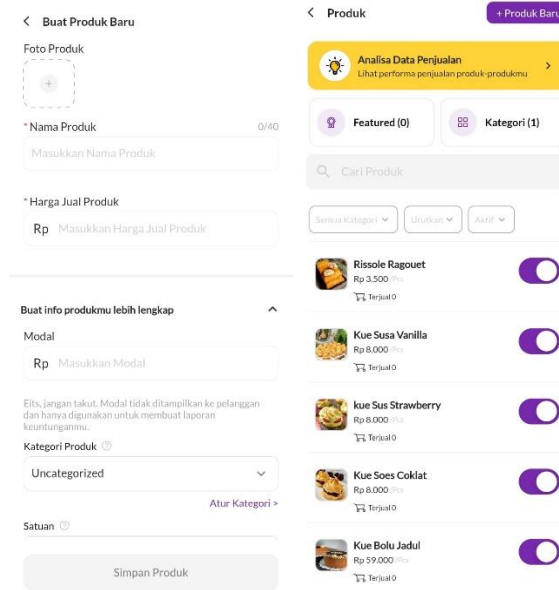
< Buat Produk Baru

Foto Produk

+

*Nama Produk 0/40

Masukkan Nama Produk

*Harga Jual Produk

Rp Masukkan Harga Jual Produk

Buat info produkmu lebih lengkap ^

Modal

Rp Masukkan Modal

Eits, jangan takut. Modal tidak ditampilkan ke pelanggan dan hanya digunakan untuk membuat laporan keuntunganmu.

Kategori Produk

Uncategorized

Atur Kategori >

Satuan

Simpan Produk

< Produk + Produk Baru

Analisa Data Penjualan
Lihat performa penjualan produk-produkmu >

Featured (0)

Kategori (1)

Cari Produk

Semua Kategori | Urutkan | Aktif

Rissole Ragouet
Rp 3.500 /Pcs
Terjual 0

Kue Susa Vanilla
Rp 8.000 /Pcs
Terjual 0

kue Sus Strawberry
Rp 8.000 /Pcs
Terjual 0

Kue Soes Coklat
Rp 8.000 /Pcs
Terjual 0

Kue Bolu Jadul
Rp 59.000 /Pcs
Terjual 0